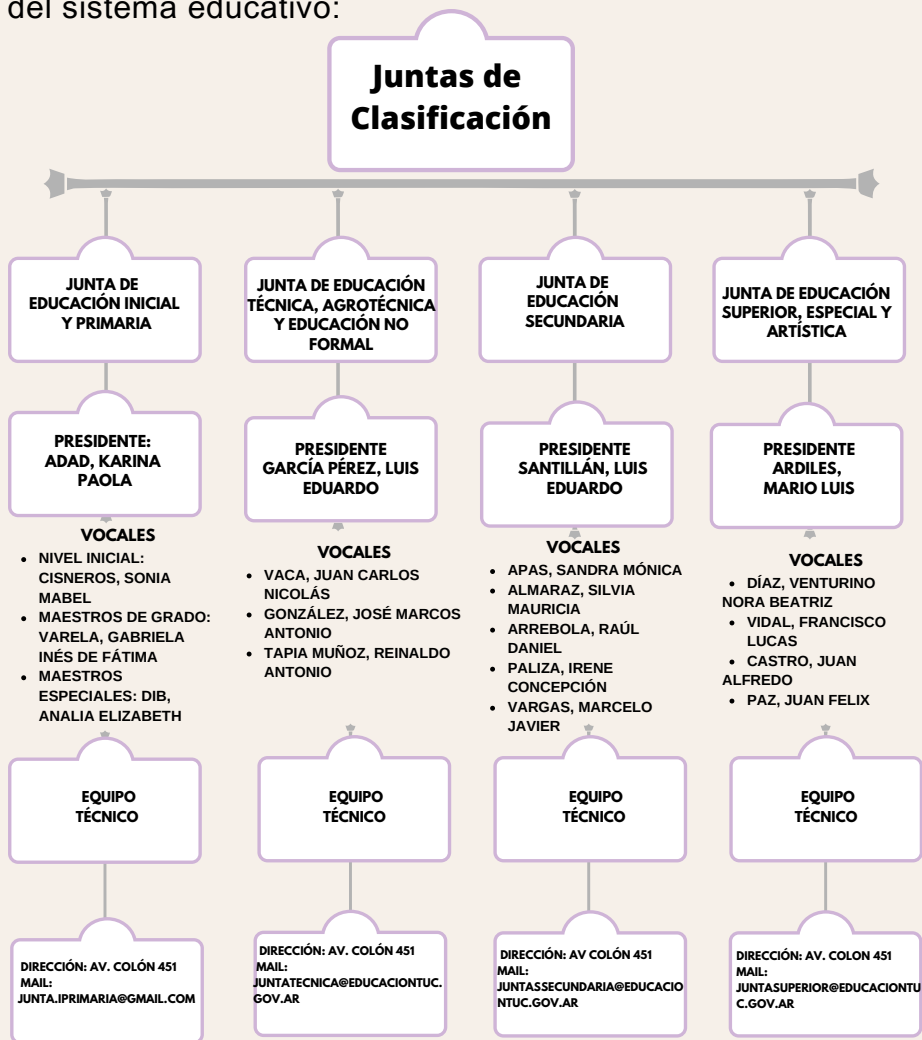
del sistema educativo:

Juntas de Clasificación

JUNTA DE EDUCACIÓN INICIAL Y PRIMARIA

PRESIDENTE: ADAD, KARINA PAOLA

VOCALES
- NIVEL INICIAL: CISNEROS, SONIA MABEL
- MAESTROS DE GRADO: VARELA, GABRIELA INÉS DE FÁTIMA
- MAESTROS ESPECIALES: DIB, ANALIA ELIZABETH

EQUIPO TÉCNICO

DIRECCIÓN: AV. COLÓN 451
MAIL: JUNTA.IPRIMARIA@GMAIL.COM

JUNTA DE EDUCACIÓN TÉCNICA, AGROTÉCNICA Y EDUCACIÓN NO FORMAL

PRESIDENTE GARCÍA PÉREZ, LUIS EDUARDO

VOCALES
- VACA, JUAN CARLOS NICOLÁS
- GONZÁLEZ, JOSÉ MARCOS ANTONIO
- TAPIA MUÑOZ, REINALDO ANTONIO

EQUIPO TÉCNICO

DIRECCIÓN: AV. COLÓN 451
MAIL: JUNTATECNICA@EDUCACIONTUC.GOV.AR

JUNTA DE EDUCACIÓN SECUNDARIA

PRESIDENTE SANTILLÁN, LUIS EDUARDO

VOCALES
- APAS, SANDRA MÓNICA
- ALMARAZ, SILVIA MAURICIA
- ARREBOLA, RAÚL DANIEL
- PALIZA, IRENE CONCEPCIÓN
- VARGAS, MARCELO JAVIER

EQUIPO TÉCNICO

DIRECCIÓN: AV COLÓN 451
MAIL: JUNTASSECUNDARIA@EDUCACIONTUC.GOV.AR

JUNTA DE EDUCACIÓN SUPERIOR, ESPECIAL Y ARTÍSTICA

PRESIDENTE ARDILES, MARIO LUIS

VOCALES
- DÍAZ, VENTURINO NORA BEATRIZ
- VIDAL, FRANCISCO LUCAS
- CASTRO, JUAN ALFREDO
- PAZ, JUAN FELIX

EQUIPO TÉCNICO

DIRECCIÓN: AV. COLON 451
MAIL: JUNTASUPERIOR@EDUCACIONTUC.GOV.AR